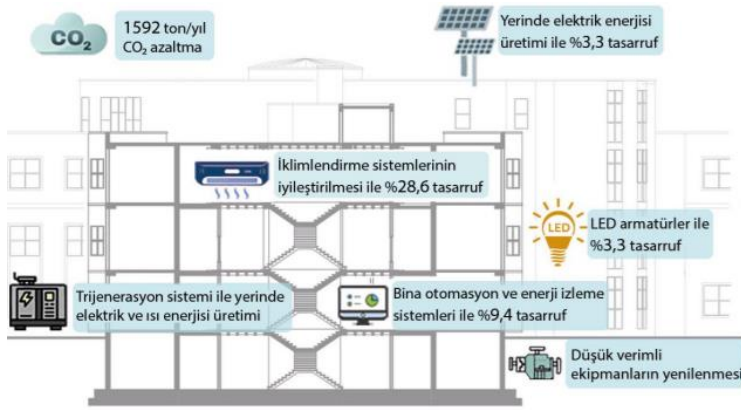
$CO_2$

1592 ton/yıl $CO_2$ azaltma

Yerinde elektrik enerjisi üretimi ile %3,3 tasarruf

İklimlendirme sistemlerinin iyileştirilmesi ile %28,6 tasarruf

LED

LED armatürler ile %3,3 tasarruf

Trijenerasyon sistemi ile yerinde elektrik ve ısı enerjisi üretimi

Bina otomasyon ve enerji izleme sistemleri ile %9,4 tasarruf

Düşük verimli ekipmanların yenilenmesi